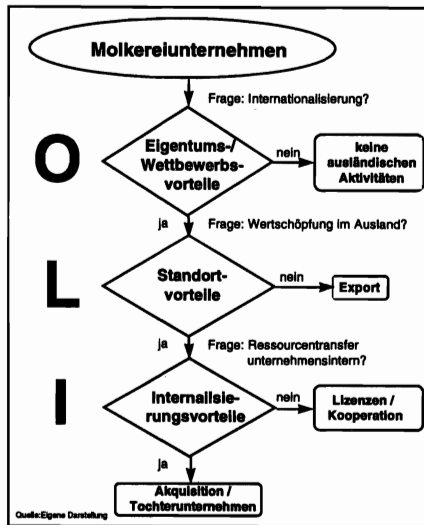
Molkereiunternehmen

Frage: Internationalisierung?

O

Eigentums-/ Wettbewerbsvorteile

nein

keine ausländischen Aktivitäten

ja

Frage: Wertschöpfung im Ausland?

L

Standortvorteile

nein

Export

ja

Frage: Ressourcentransfer unternehmensintern?

I

Internalisierungsvorteile

nein

Lizenzen / Kooperation

ja

Akquisition / Tochterunternehmen

Quelle: Eigene Darstellung